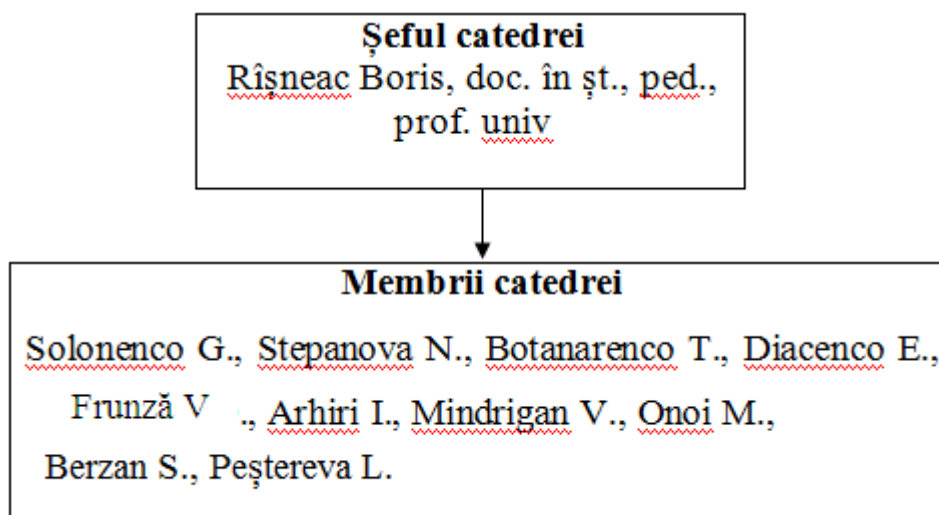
**Șeful catedrei**
Rîșneac Boris, doc. în șt., ped., prof. univ

**Membrii catedrei**
Solonenco G., Stepanova N., Botanarenco T., Diacenco E., Frunză V ., Arhiri I., Mindrigan V., Onoi M., Berzan S., Peștereva L.